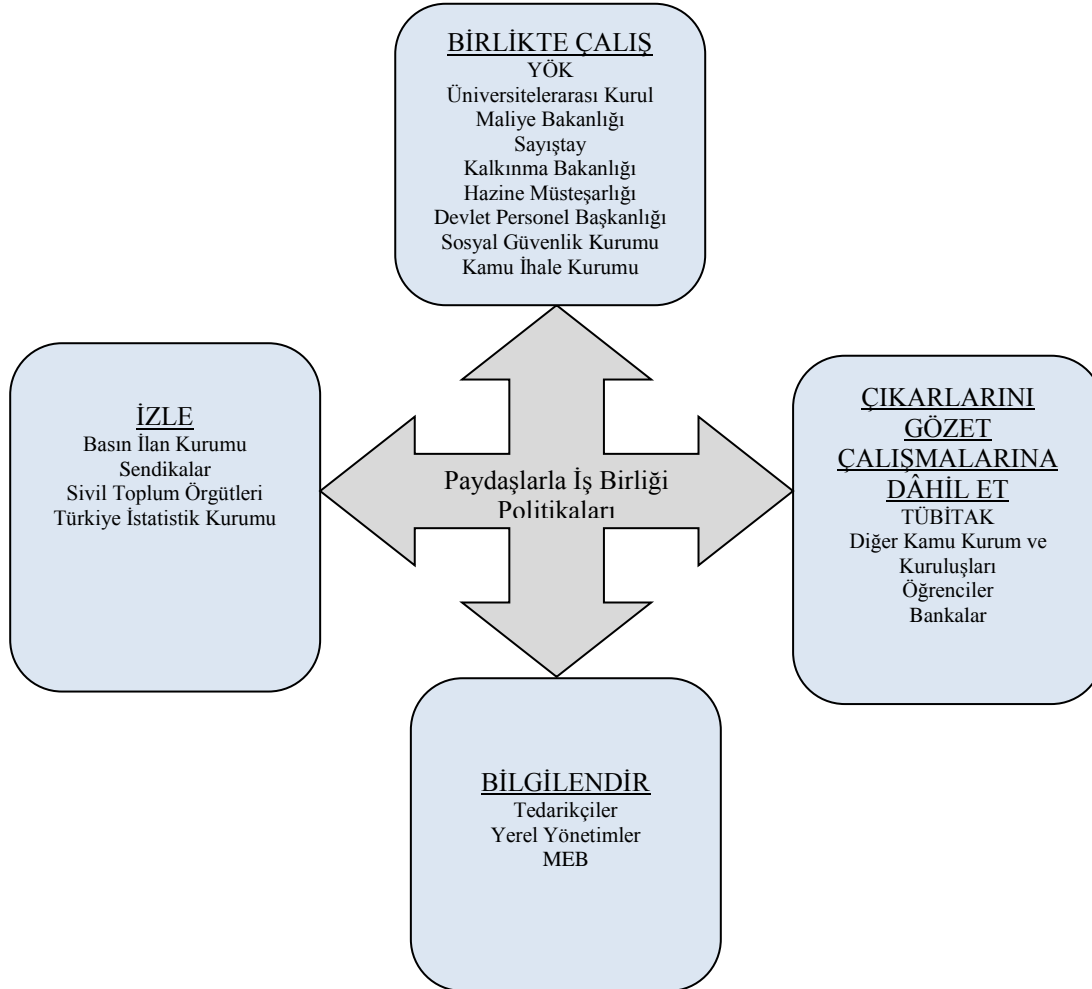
BİRLİKTE ÇALIŞ
YÖK
Üniversitelerarası Kurul
Maliye Bakanlığı
Sayıştay
Kalkınma Bakanlığı
Hazine Müsteşarlığı
Devlet Personel Başkanlığı
Sosyal Güvenlik Kurumu
Kamu İhale Kurumu

İZLE
Basın İlan Kurumu
Sendikalar
Sivil Toplum Örgütleri
Türkiye İstatistik Kurumu

Paydaşlarla İş Birliği Politikaları

ÇIKARLARINI GÖZET ÇALIŞMALARINA DÂHİL ET
TÜBİTAK
Diğer Kamu Kurum ve Kuruluşları
Öğrenciler
Bankalar

BİLGİLENDİR
Tedarikçiler
Yerel Yönetimler
MEB